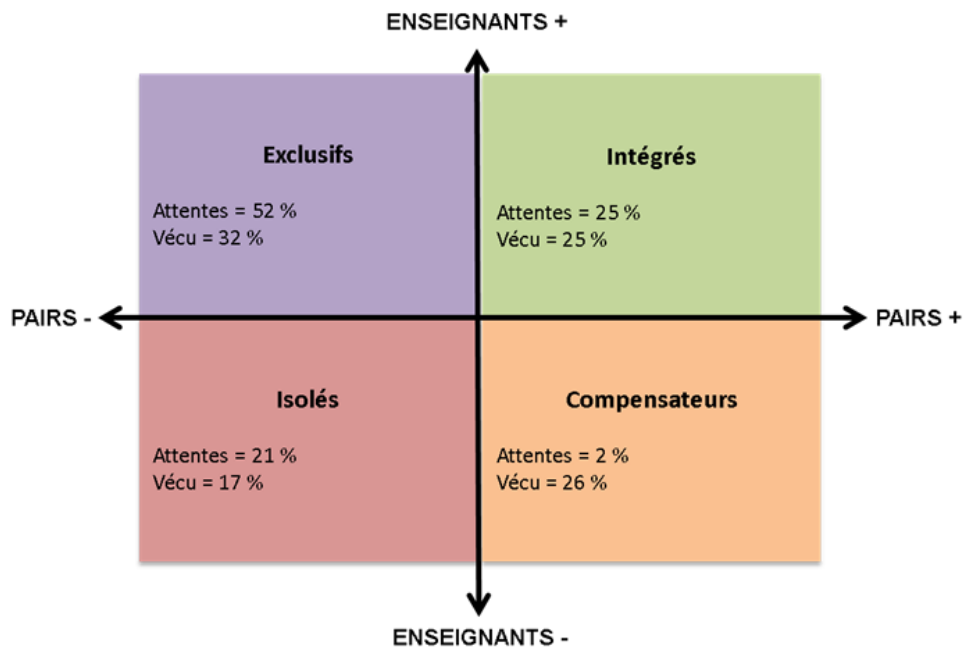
ENSEIGNANTS +

Exclusifs

Attentes = 52 %
Vécu = 32 %

Intégrés

Attentes = 25 %
Vécu = 25 %

PAIRS -

PAIRS +

Isolés

Attentes = 21 %
Vécu = 17 %

Compensateurs

Attentes = 2 %
Vécu = 26 %

ENSEIGNANTS -